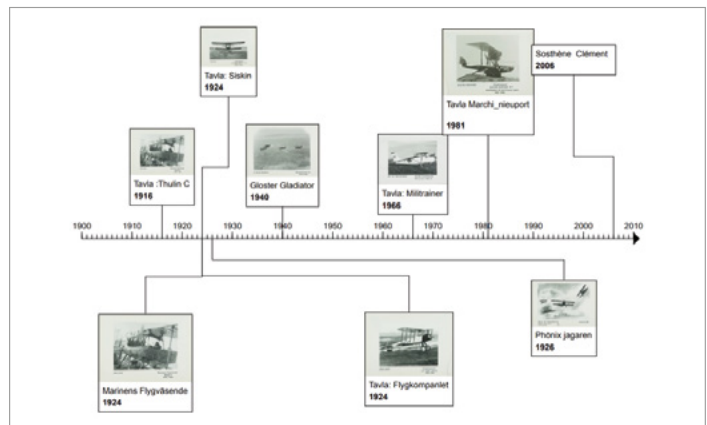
Tavla: Siskin
1924

Tavla Marchi_nieuport
1981

Sosthène Clément
2006

Tavla :Thulin C
1916

Gloster Gladiator
1940

Tavla: Militrainer
1966

1900 1910 1920 1930 1940 1950 1960 1970 1980 1990 2000 2010

Marinens Flygväsende
1924

Tavla: Flygkompaniet
1924

Phönix jagaren
1926